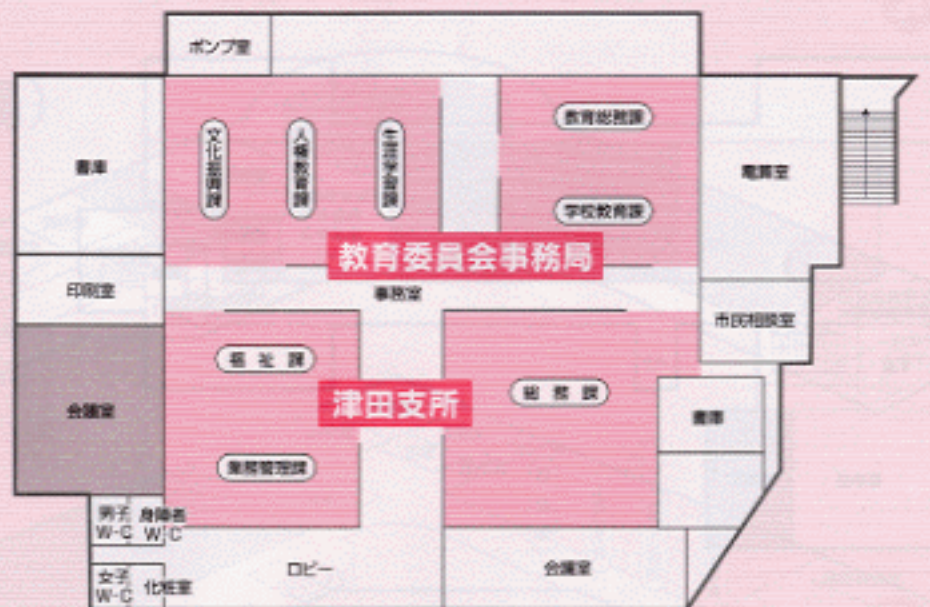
ポンプ室

書庫

文化振興課

人権教育課

生涯学習課

教育総務課

学校教育課

電算室

教育委員会事務局

印刷室

事務室

市民相談室

福祉課

津田支所

総務課

会議室

書庫

業務管理課

男子 W・C

身障者 W・C

女子 W・C

化粧室

ロビー

会議室